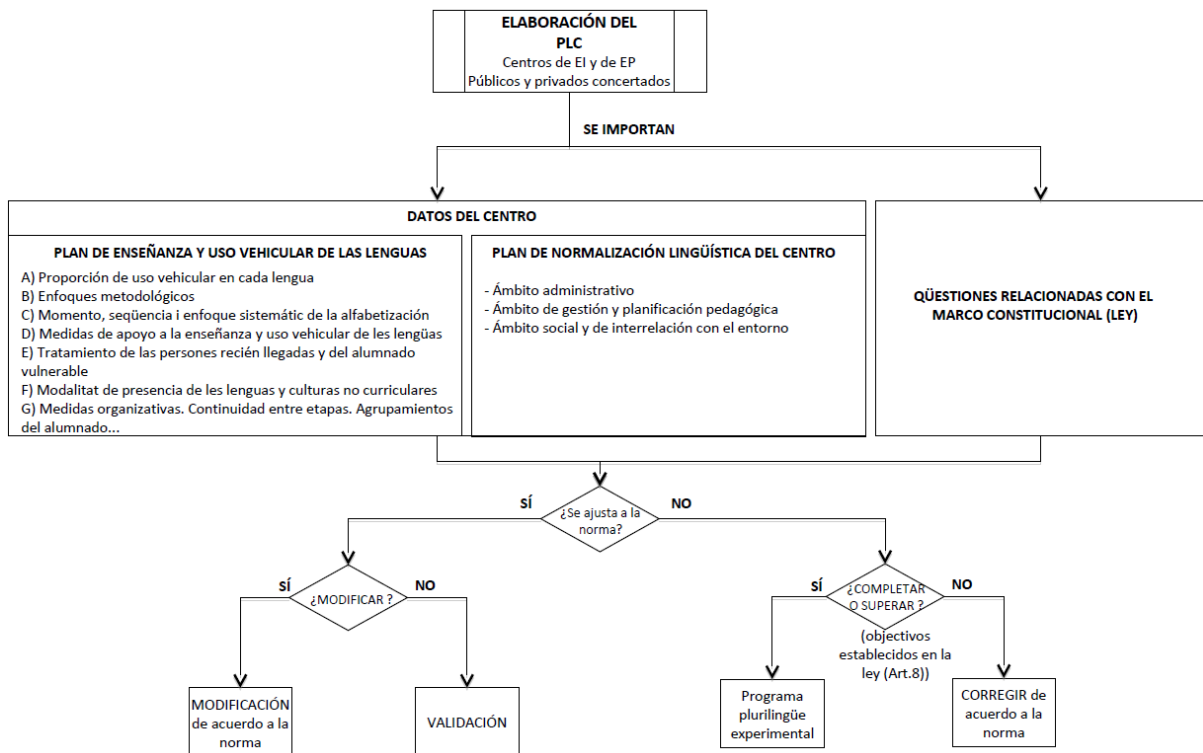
ELABORACIÓN DEL PLC
Centros de EI y de EP
Públicos y privados concertados

SE IMPORTAN

DATOS DEL CENTRO

PLAN DE ENSEÑANZA Y USO VEHICULAR DE LAS LENGUAS
A) Proporción de uso vehicular en cada lengua
B) Enfoques metodológicos
C) Momento, seqüencia i enfoque sistemátic de la alfabetización
D) Medidas de apoyo a la enseñanza y uso vehicular de les lengüas
E) Tratamiento de las personas recién llegadas y del alumnado vulnerable
F) Modalitat de presencia de les lenguas y culturas no curriculares
G) Medidas organizativas. Continuidad entre etapas. Agrupamientos del alumnado...

PLAN DE NORMALIZACIÓN LINGÜÍSTICA DEL CENTRO
- Ámbito administrativo
- Ámbito de gestión y planificación pedagógica
- Ámbito social y de interrelación con el entorno

QÜESTIONES RELACIONADAS CON EL MARCO CONSTITUCIONAL (LEY)

SÍ
¿Se ajusta a la norma?
NO

SÍ
¿MODIFICAR ?
NO

SÍ
¿COMPLETAR O SUPERAR ?
NO

(objectivos establecidos en la ley (Art.8))

MODIFICACIÓN de acuerdo a la norma

VALIDACIÓN

Programa plurilingüe experimental

CORREGIR de acuerdo a la norma